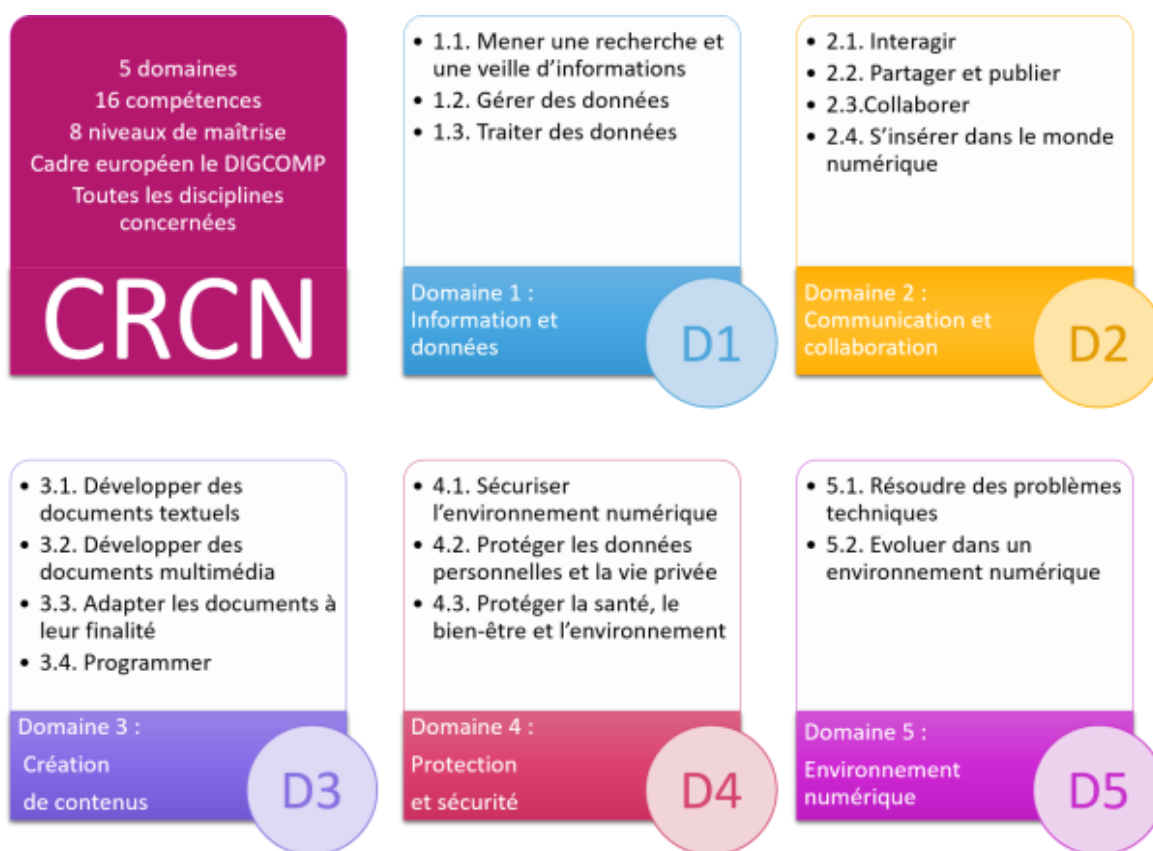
5 domaines
16 compétences
8 niveaux de maîtrise
Cadre européen le DIGCOMP
Toutes les disciplines concernées

CRCN

• 1.1. Mener une recherche et une veille d'informations
• 1.2. Gérer des données
• 1.3. Traiter des données

Domaine 1 : Information et données

D1

• 2.1. Interagir
• 2.2. Partager et publier
• 2.3.Collaborer
• 2.4. S'insérer dans le monde numérique

Domaine 2 : Communication et collaboration

D2

• 3.1. Développer des documents textuels
• 3.2. Développer des documents multimédia
• 3.3. Adapter les documents à leur finalité
• 3.4. Programmer

Domaine 3 : Création de contenus

D3

• 4.1. Sécuriser l'environnement numérique
• 4.2. Protéger les données personnelles et la vie privée
• 4.3. Protéger la santé, le bien-être et l'environnement

Domaine 4 : Protection et sécurité

D4

• 5.1. Résoudre des problèmes techniques
• 5.2. Evoluer dans un environnement numérique

Domaine 5 : Environnement numérique

D5